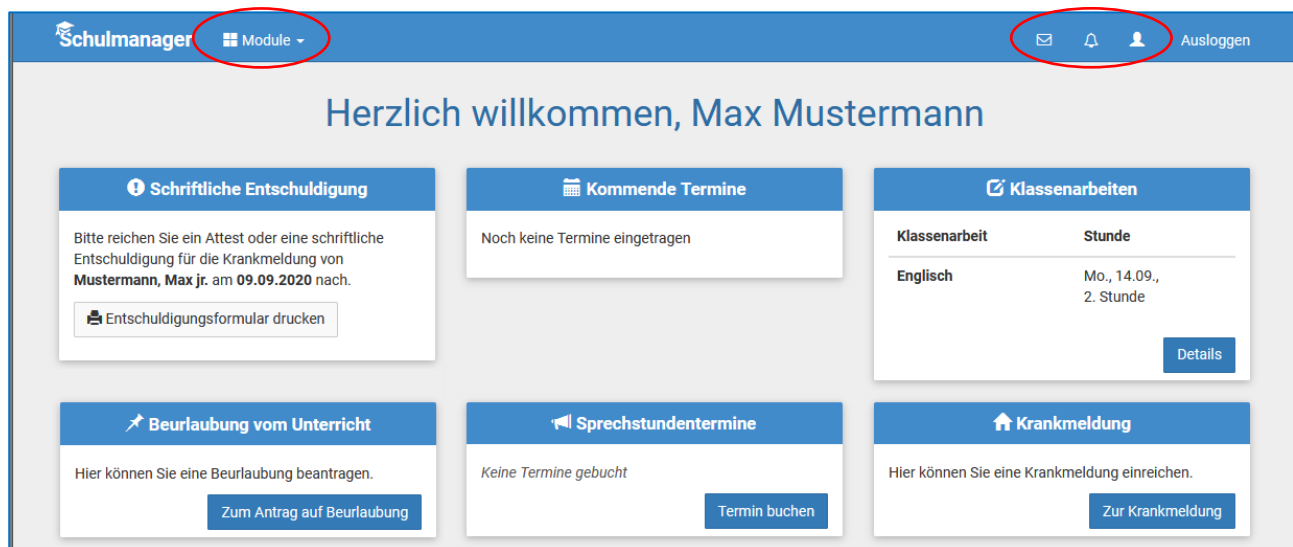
Schulmanager Module

Ausloggen

Herzlich willkommen, Max Mustermann

Schriftliche Entschuldigung

Bitte reichen Sie ein Attest oder eine schriftliche Entschuldigung für die Krankmeldung von **Mustermann, Max jr.** am **09.09.2020** nach.

Entschuldigungsformular drucken

Kommende Termine

Noch keine Termine eingetragen

Klassenarbeiten

| Klassenarbeit | Stunde |
|---|---|
| Englisch | Mo., 14.09., 2. Stunde |

Details

Beurlaubung vom Unterricht

Hier können Sie eine Beurlaubung beantragen.

Zum Antrag auf Beurlaubung

Sprechstundentermine

Keine Termine gebucht

Termin buchen

Krankmeldung

Hier können Sie eine Krankmeldung einreichen.

Zur Krankmeldung